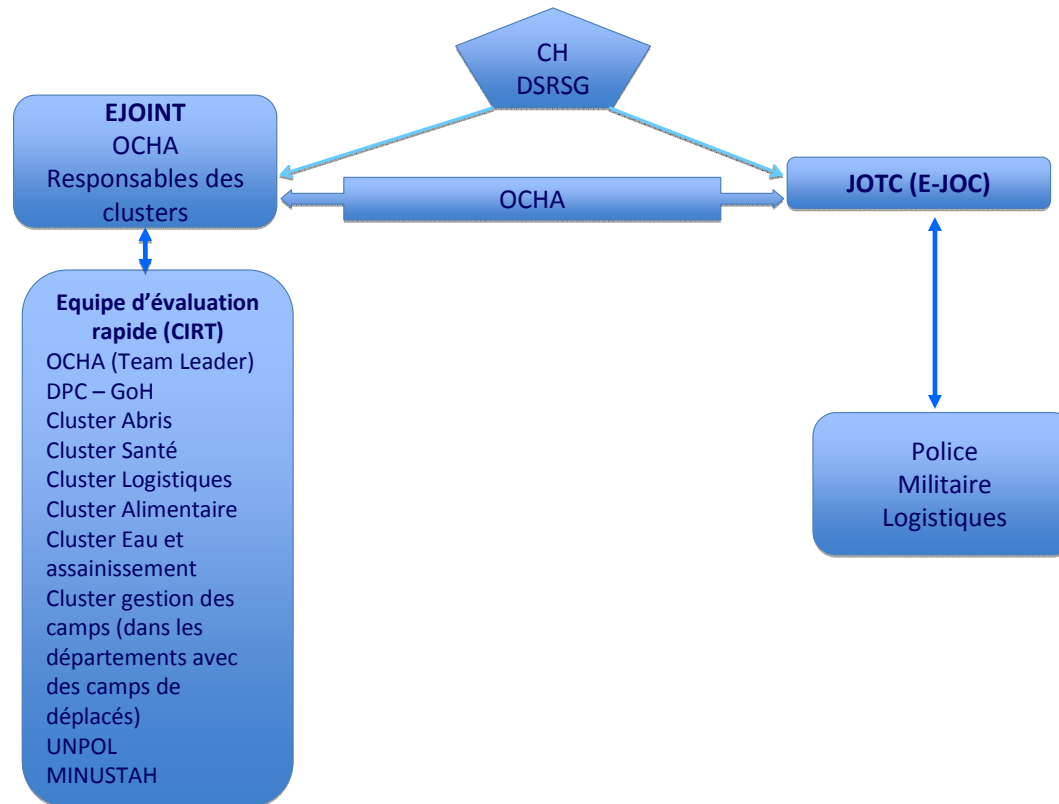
CH
DSRSG

EJOINT
OCHA
Responsables des clusters

OCHA

JOTC (E-JOC)

Equipe d'évaluation rapide (CIRT)
OCHA (Team Leader)
DPC – GoH
Cluster Abris
Cluster Santé
Cluster Logistiques
Cluster Alimentaire
Cluster Eau et assainissement
Cluster gestion des camps (dans les départements avec des camps de déplacés)
UNPOL
MINUSTAH

Police
Militaire
Logistiques